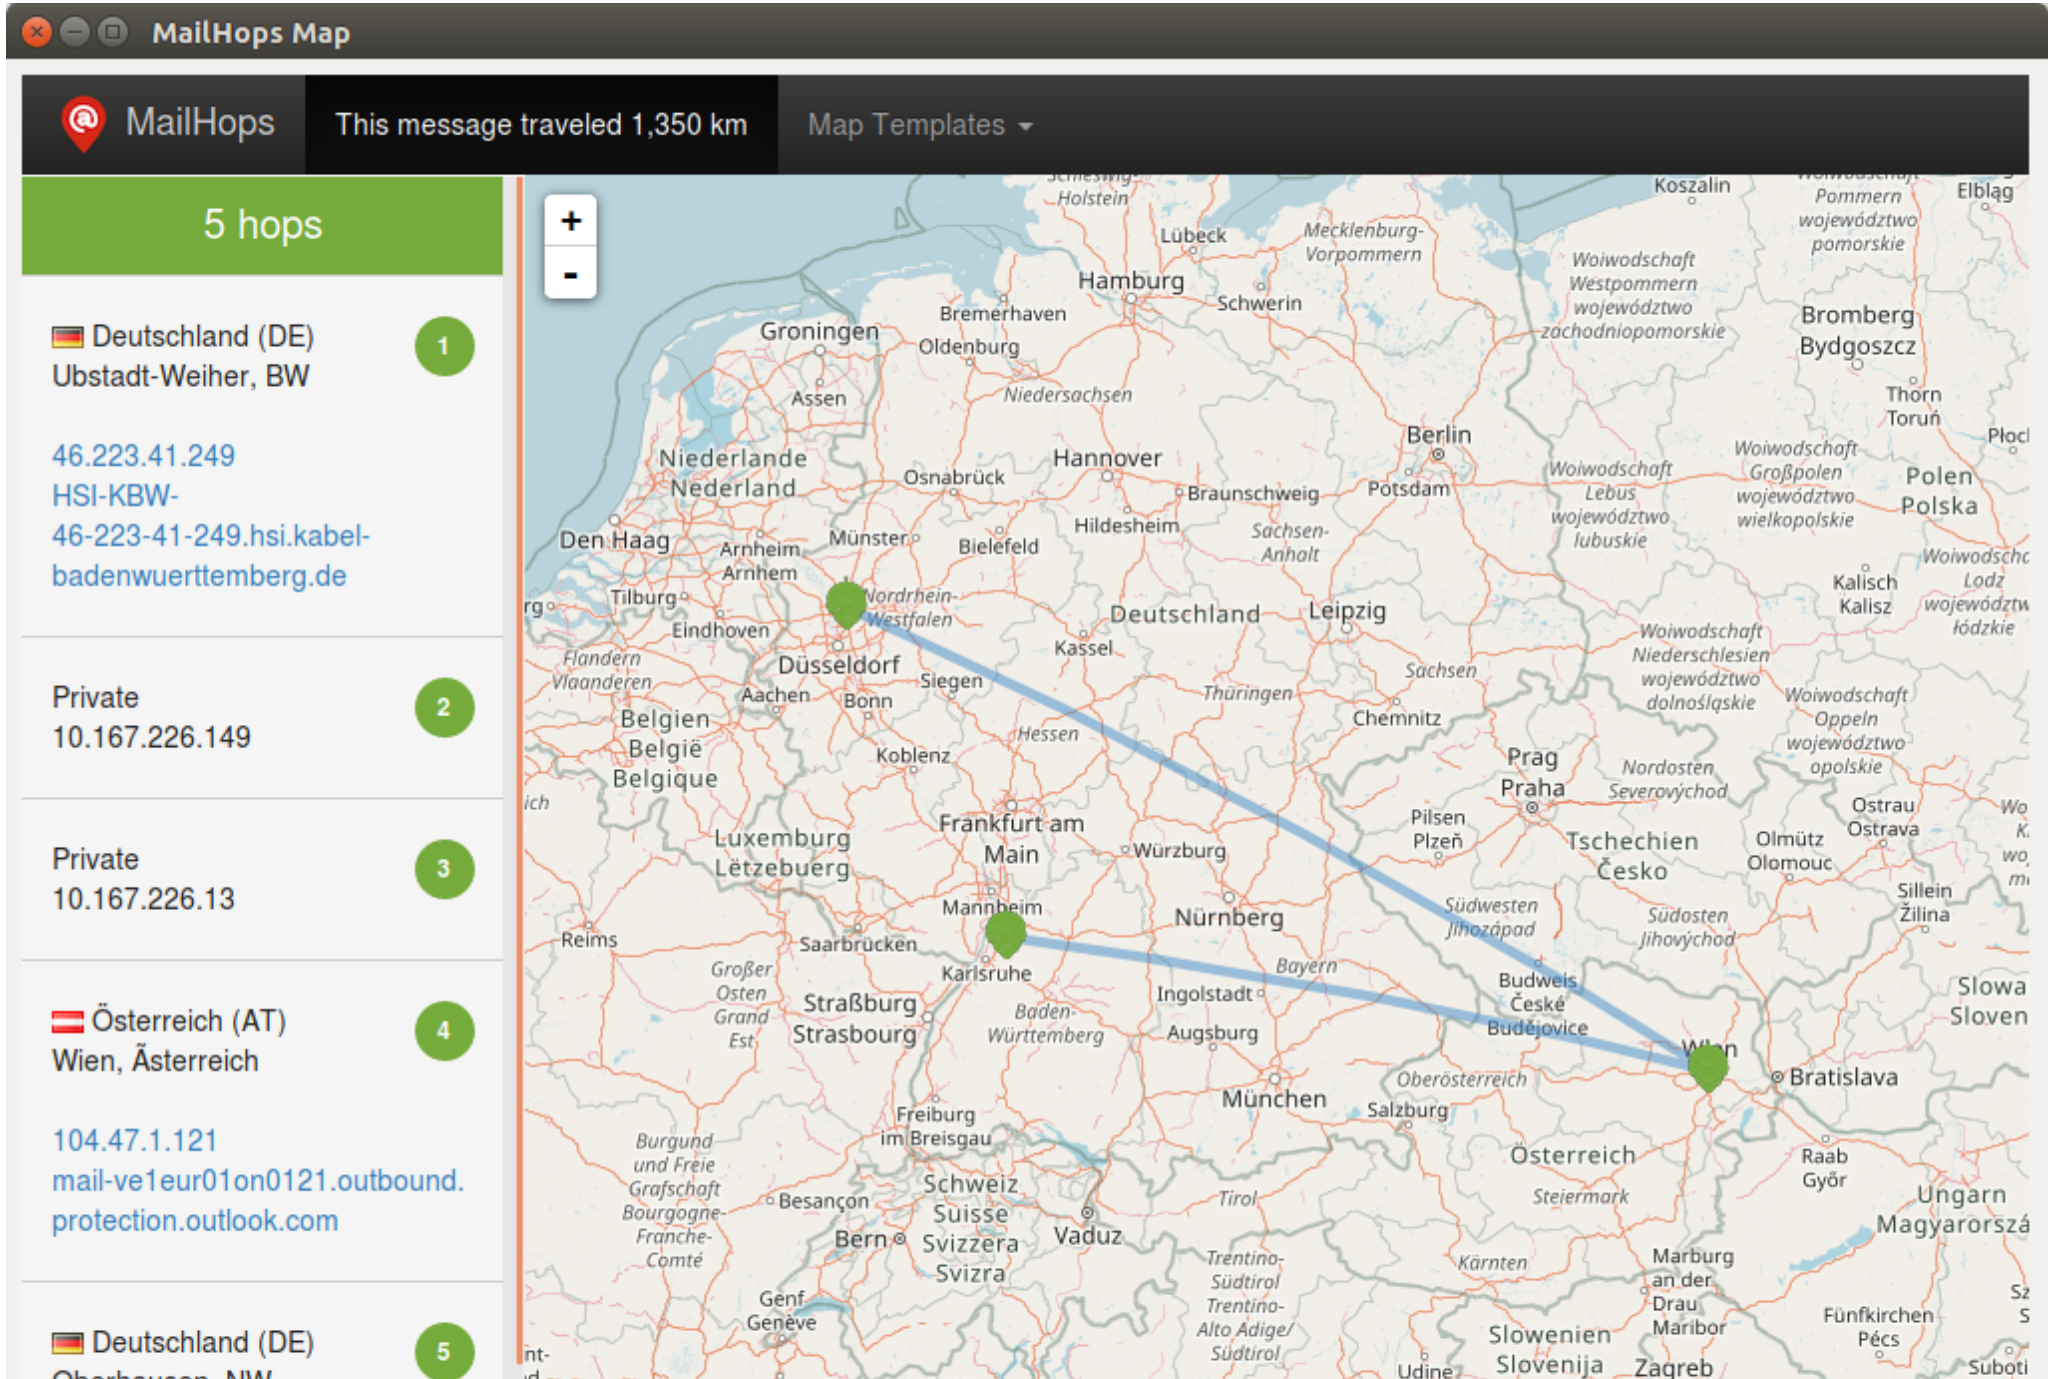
MailHops Map

MailHops | This message traveled 1,350 km | Map Templates

5 hops

Deutschland (DE)
Ubstadt-Weiher, BW
1

46.223.41.249
HSI-KBW-46-223-41-249.hsi.kabel-badenwuerttemberg.de

Private
10.167.226.149
2

Private
10.167.226.13
3

Österreich (AT)
Wien, Ästerreich
4

104.47.1.121
mail-ve1eur01on0121.outbound.protection.outlook.com

Deutschland (DE)
5

+
-

Holstein Lübeck Mecklenburg-Vorpommern Koszalin Pommern województwo pomorskie Elbląg Hamburg Schwerin Woiwodschaft Westpommern województwo zachodniopomorskie Bremerhaven Groningen Oldenburg Bromberg Bydgoszcz Assen Niedersachsen Thorn Toruń Berlin Płocl Niederlande Nederland Hannover Woiwodschaft Großpolen województwo wielkopolskie Woiwodschaft Lebus województwo lubuskie Polen Polska Osnabrück Braunschweig Potsdam Den Haag Arnheim Arnhem Münster Bielefeld Hildesheim Sachsen-Anhalt Tilburg Nordrhein-Westfalen Kalisch Kalisz Lodz Eindhoven Deutschland Leipzig Kassel Woiwodschaft Niederschlesien województwo dolnośląskie Flandern Vlaanderen Düsseldorf Aachen Siegen Bonn Sachsen Thüringen Chemnitz Woiwodschaft Oppeln województwo opolskie Belgien België Belgique Hessen Koblenz Prag Praha Nordosten Severovýchod Ostrau Ostrava Luxemburg Lëtzebuerg Frankfurt am Main Würzburg Pilsen Plzeň Tschechien Česko Olmütz Olomouc Sillein Žilina Mannheim Nürnberg Südwesten Jihozápad Südosten Jihovýchod Reims Saarbrücken Karlsruhe Großer Osten Grand Est Straßburg Strasbourg Baden-Württemberg Bayern Ingolstadt Augsburg Budweis České Budějovice Slowa Sloven Wien Bratislava Oberösterreich München Salzburg Freiburg im Breisgau Burgund und Freie Grafschaft Bourgogne-Franche-Comté Besançon Schweiz Suisse Svizzera Svizra Bern Vaduz Tirol Österreich Steiermark Raab Győr Ungarn Magyarorszá Trentino-Südtirol Trentino-Alto Adige/Südtirol Kärnten Marburg an der Drau Maribor Genf Genève Slowenien Slovenija Zagreb Udine Fünfkirchen Pécs Subotı